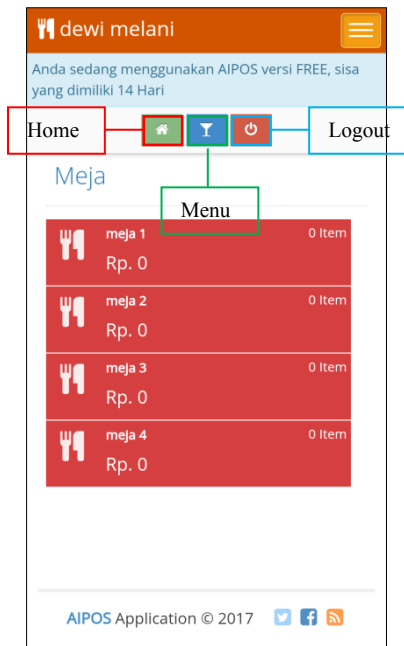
dewi melani

Anda sedang menggunakan AIPOS versi FREE, sisa yang dimiliki 14 Hari

Home

Logout

Meja

Menu

meja 1 0 Item
Rp. 0

meja 2 0 Item
Rp. 0

meja 3 0 Item
Rp. 0

meja 4 0 Item
Rp. 0

AIPOS Application © 2017